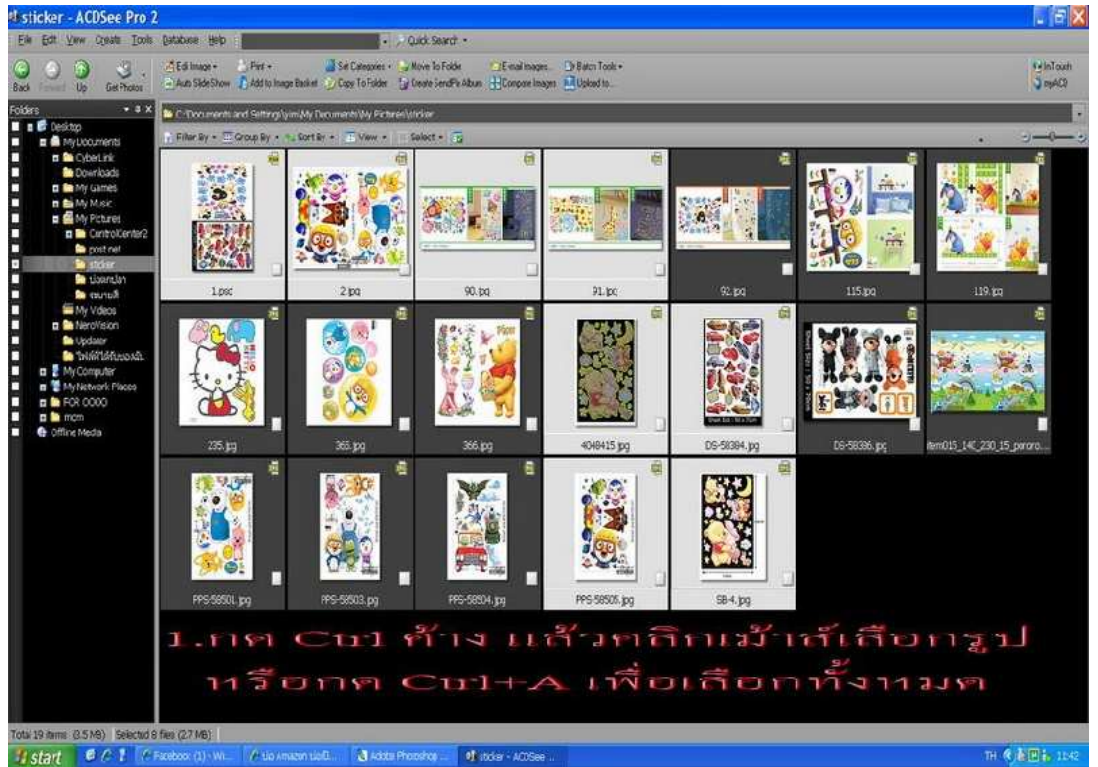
sticker - ACDSee Pro 2

File Edit View Create Tools Database Help

Quick Search

Back Forward Up Get Photos

Edit Image Print Set Categories Move To Folder E-mail Images... Batch Tools

Auto Slide Show Add to Image Basket Copy To Folder Create SendPix Album Compare Images Upload to...

InTouch myACD

Folders

Desktop
My Documents
CyberLink
Downloads
My Games
My Music
My Pictures
ControlCenter2
post net
sticker
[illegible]
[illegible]
My Videos
NeroVision
Updater
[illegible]
My Computer
My Network Places
FOR 0000
mcm
Offline Media

C:\Documents and Settings\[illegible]\My Documents\My Pictures\sticker

Filter By Group By Sort By View Select

1.psc
2.jpg
90.jpg
91.jpg
92.jpg
115.jpg
119.jpg
235.jpg
365.jpg
366.jpg
4048415.jpg
DS-58384.jpg
DS-58396.jpg
item015_14C_230_15_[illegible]...
PPS-58501.jpg
PPS-58503.jpg
PPS-58504.jpg
PPS-58505.jpg
SB-4.jpg

1.กด Ctrl ค้าง แล้วคลิกเม้าส์เลือกรูป
หรือกด Ctrl+A เพื่อเลือกทั้งหมด

Total 19 items (3.5 MB) Selected 8 files (2.7 MB)

start Facebook (1) - Wi... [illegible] amazon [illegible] Adobe Photoshop ... sticker - ACDSee ... TH 11:42